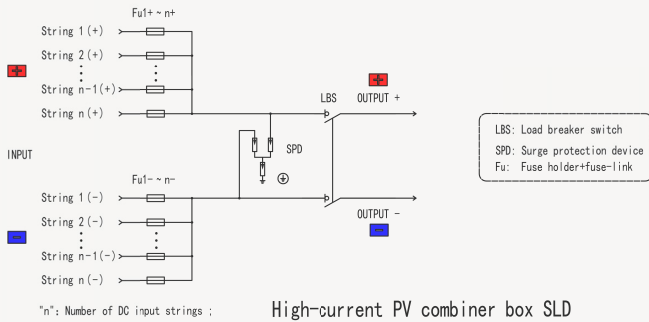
Fu1+ ~ n+

String 1 (+)
String 2 (+)
String n-1(+)
String n (+)

+

INPUT

LBS
OUTPUT +
+

SPD

LBS: Load breaker switch
SPD: Surge protection device
Fu: Fuse holder+fuse-link

Fu1- ~ n-

String 1 (-)
String 2 (-)
String n-1(-)
String n (-)

-

OUTPUT -
-

"n": Number of DC input strings ;

High-current PV combiner box SLD